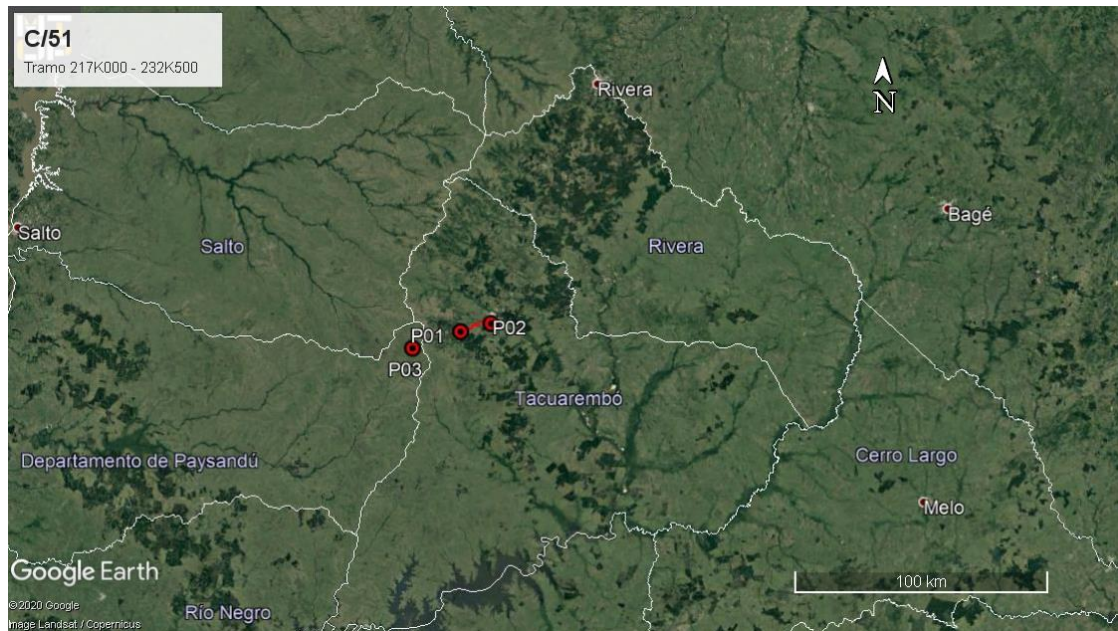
C/51
Tramo 217K000 - 232K500

N

Rivera

Salto

Salto

Bagé

Rivera

P01

P02

P03

Tacuarembó

Departamento de Paysandú

Cerro Largo

Melo

Google Earth

©2020 Google
Image Landsat / Copernicus

Río Negro

100 km